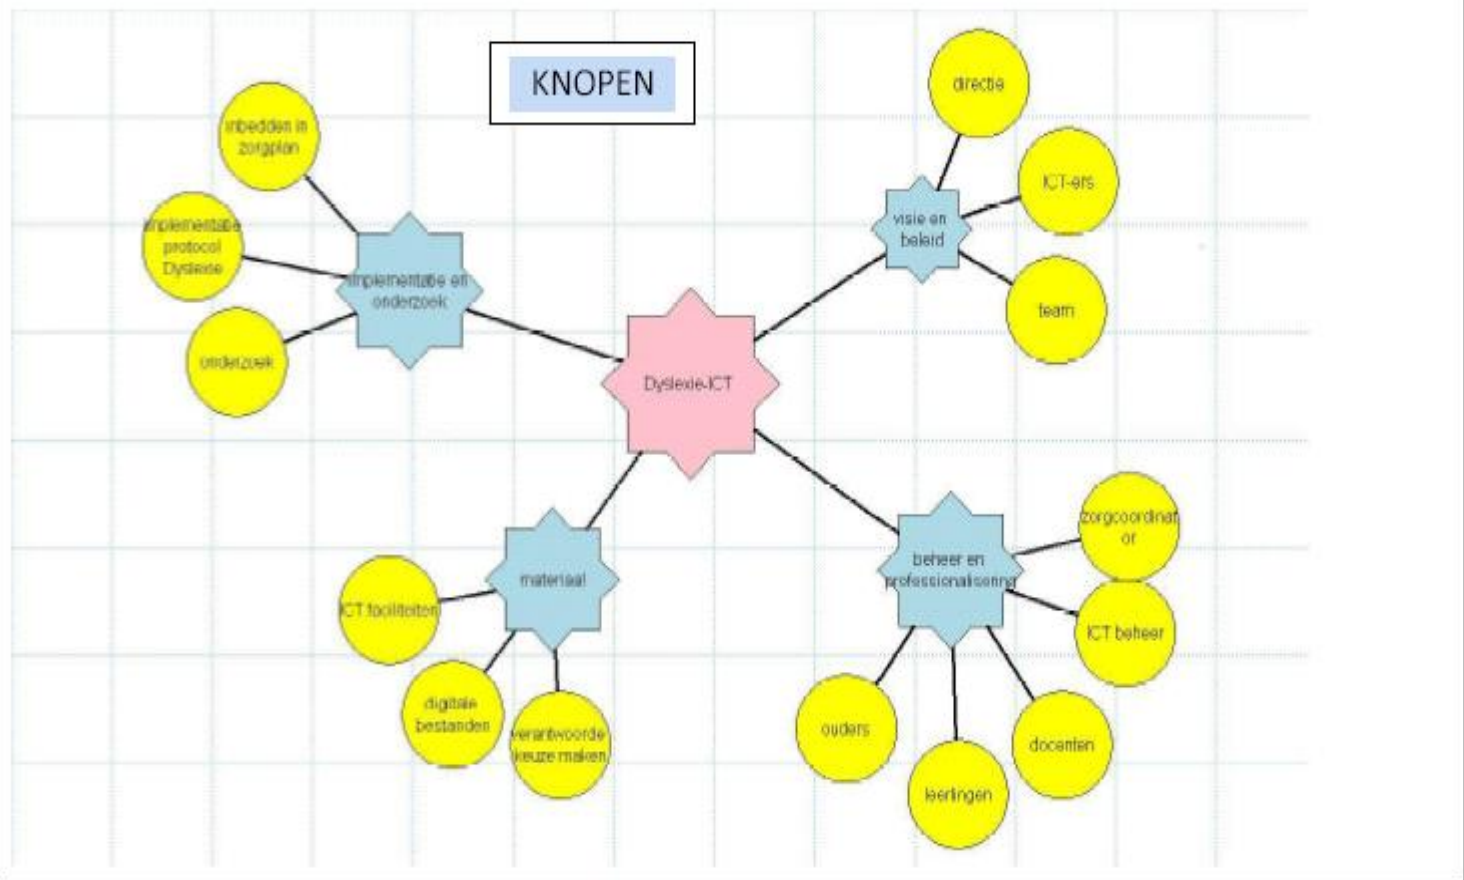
KNOPEN

inbedden in zorgplan

implementatie protocol Dyslexie

implementatie en onderzoek

onderzoek

Dyslexie-ICT

directie

ICT-ers

visie en beleid

team

materiaal

ICT faciliteiten

digitale bestanden

verantwoorde keuze maken

beheer en professionalisering

zorgcoordinator

ICT beheer

ouders

leerlingen

docenten